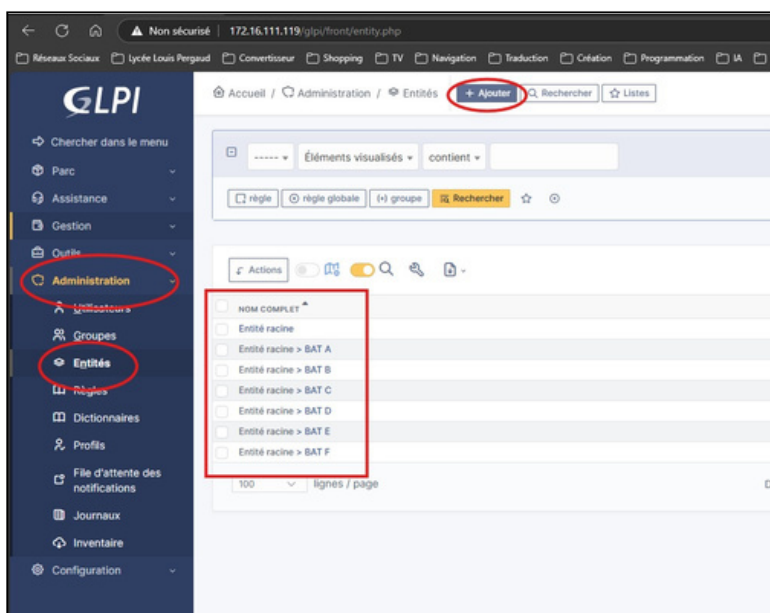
Non sécurisé | 172.16.111.119/glpi/front/entity.php

Réseaux Sociaux  Lycée Louis Pergaud  Convertisseur  Shopping  TV  Navigation  Traduction  Création  Programmation  IA

GLPI

Chercher dans le menu
Parc
Assistance
Gestion
Outils
Administration
Utilisateurs
Groupes
Entités
Règles
Dictionnaires
Profils
File d'attente des notifications
Journaux
Inventaire
Configuration

Accueil / Administration / Entités  + Ajouter  Rechercher  Listes

----- Éléments visualisés contient

règle  règle globale  (+) groupe  Rechercher

Actions

| NOM COMPLET |
|---|
| Entité racine |
| Entité racine > BAT A |
| Entité racine > BAT B |
| Entité racine > BAT C |
| Entité racine > BAT D |
| Entité racine > BAT E |
| Entité racine > BAT F |

100 lignes / page